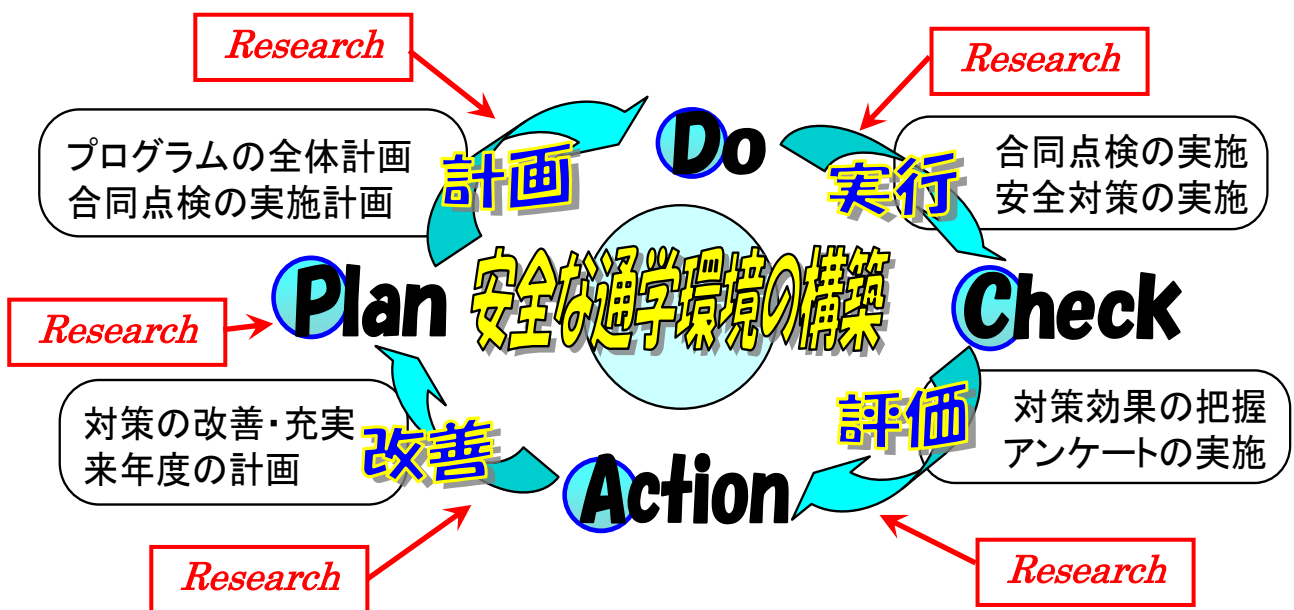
Research

Research

プログラムの全体計画
合同点検の実施計画

計画

Do

実行

合同点検の実施
安全対策の実施

Research

Plan

安全な通学環境の構築

Check

対策の改善・充実
来年度の計画

改善

評価

対策効果の把握
アンケートの実施

Action

Research

Research